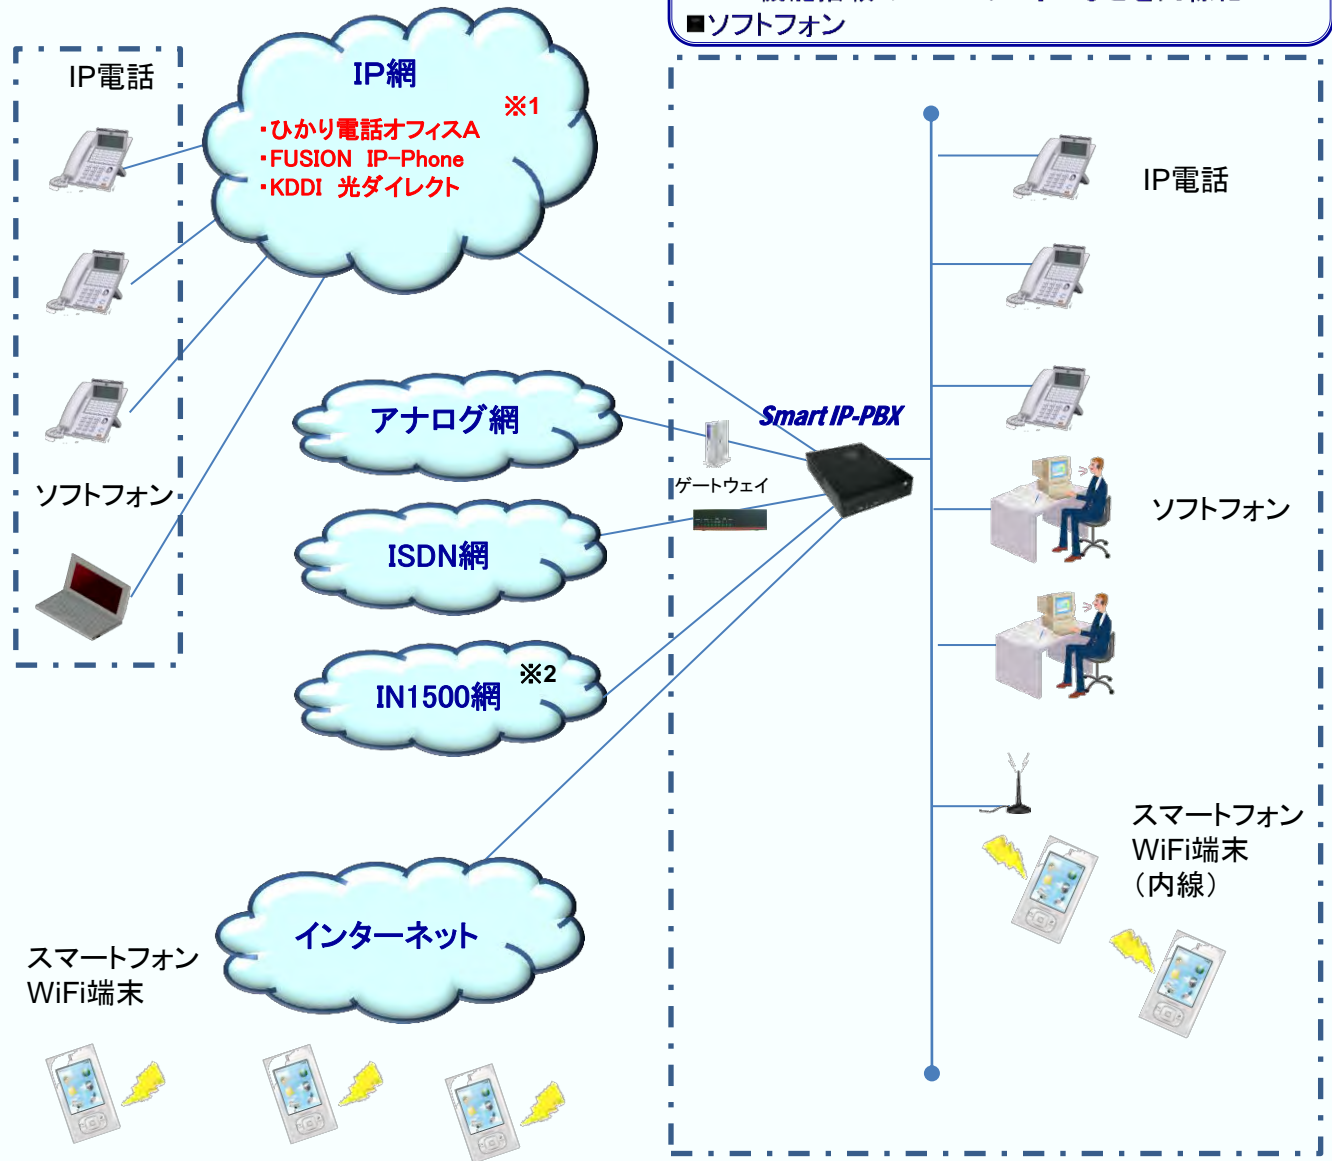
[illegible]
■ソフトフォン

IP電話

ソフトフォン

IP網
※1
・ひかり電話オフィスA
・FUSION IP-Phone
・KDDI 光ダイレクト

アナログ網

ISDN網

IN1500網 ※2

インターネット

スマートフォン
WiFi端末

Smart IP-PBX

ゲートウェイ

IP電話

ソフトフォン

スマートフォン
WiFi端末
（内線）